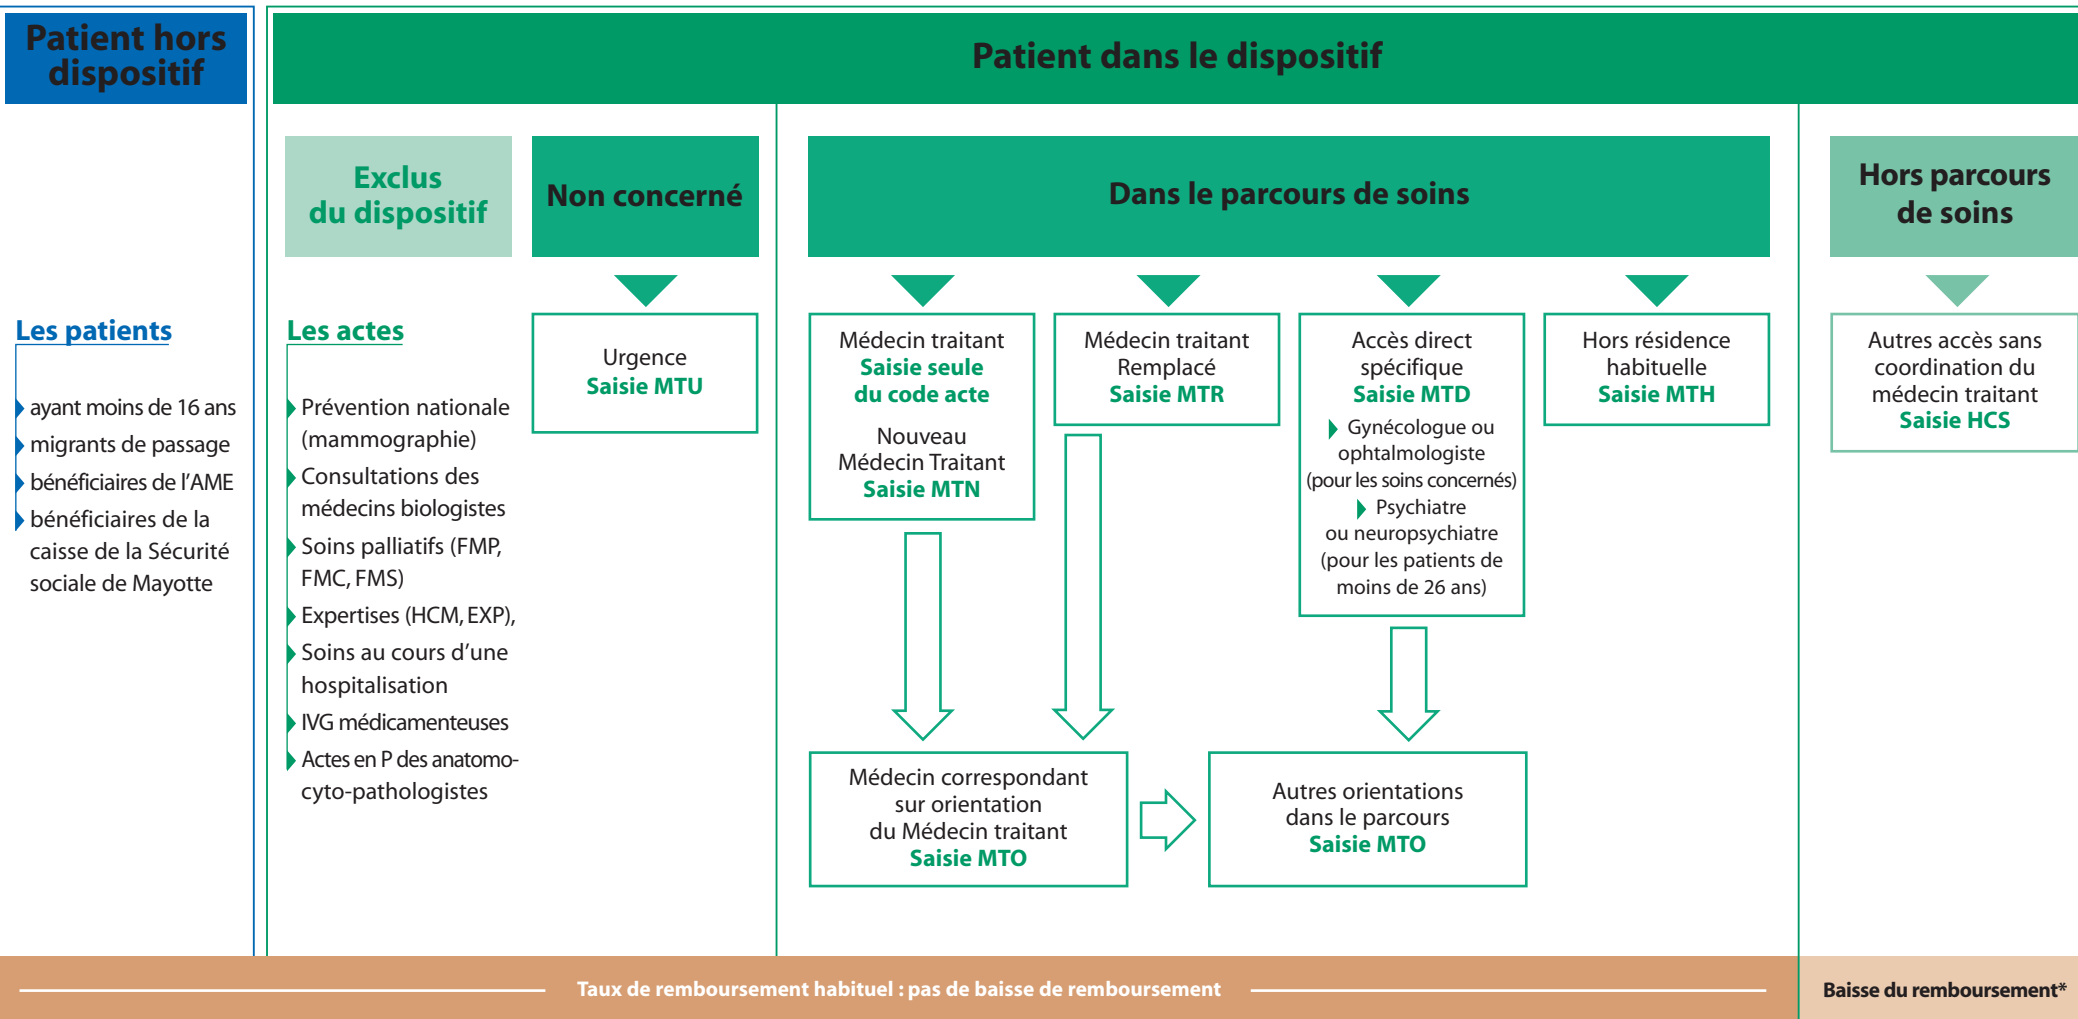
Patient hors dispositif

Patient dans le dispositif

Exclus du dispositif

Non concerné

Dans le parcours de soins

Hors parcours de soins

Les patients

ayant moins de 16 ans
migrants de passage
bénéficiaires de l'AME
bénéficiaires de la caisse de la Sécurité sociale de Mayotte

Les actes

Prévention nationale (mammographie)
Consultations des médecins biologistes
Soins palliatifs (FMP, FMC, FMS)
Expertises (HCM, EXP),
Soins au cours d'une hospitalisation
IVG médicamenteuses
Actes en P des anatomo-cyto-pathologistes

Urgence
Saisie MTU

Médecin traitant
Saisie seule du code acte

Nouveau Médecin Traitant
Saisie MTN

Médecin traitant Remplacé
Saisie MTR

Accès direct spécifique
Saisie MTD
Gynécologue ou ophtalmologiste (pour les soins concernés)
Psychiatre ou neuropsychiatre (pour les patients de moins de 26 ans)

Hors résidence habituelle
Saisie MTH

Autres accès sans coordination du médecin traitant
Saisie HCS

Médecin correspondant sur orientation du Médecin traitant
Saisie MTO

Autres orientations dans le parcours
Saisie MTO

Taux de remboursement habituel : pas de baisse de remboursement

Baisse du remboursement*